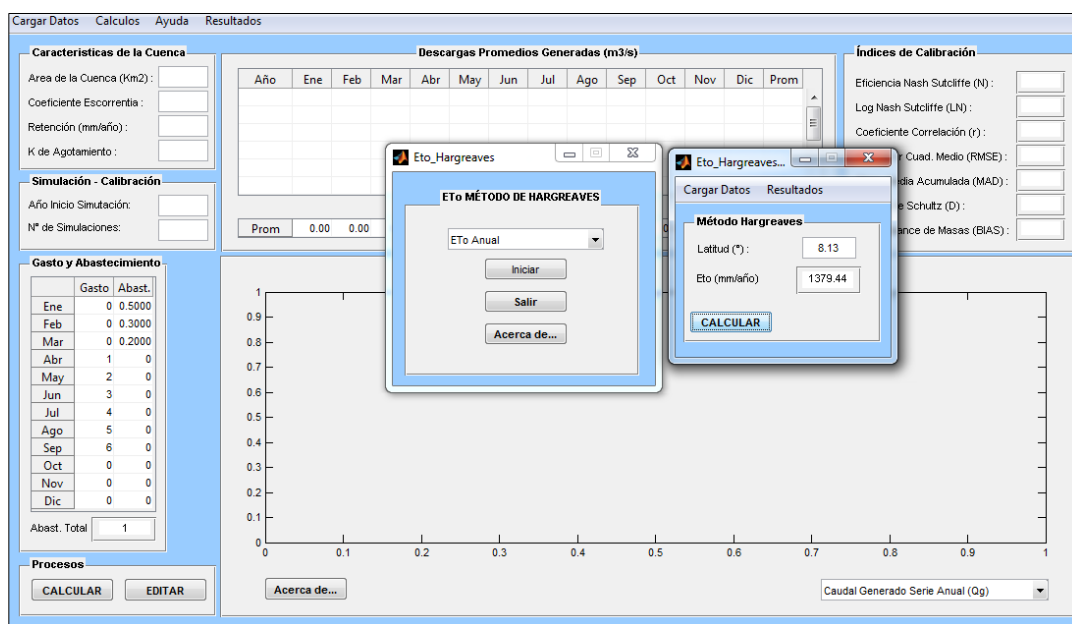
Cargar Datos Calculos Ayuda Resultados

Caracteristicas de la Cuenca
Area de la Cuenca (Km2) :
Coeficiente Escorrentia :
Retención (mm/año) :
K de Agotamiento :

Simulación - Calibración
Año Inicio Simutación:
Nº de Simulaciones:

Gasto y Abastecimiento

| | Gasto | Abast. |
|---|---|---|
| Ene | 0 | 0.5000 |
| Feb | 0 | 0.3000 |
| Mar | 0 | 0.2000 |
| Abr | 1 | 0 |
| May | 2 | 0 |
| Jun | 3 | 0 |
| Jul | 4 | 0 |
| Ago | 5 | 0 |
| Sep | 6 | 0 |
| Oct | 0 | 0 |
| Nov | 0 | 0 |
| Dic | 0 | 0 |

Abast. Total 1

Procesos
CALCULAR EDITAR

Descargas Promedios Generadas (m3/s)

| Año | Ene | Feb | Mar | Abr | May | Jun | Jul | Ago | Sep | Oct | Nov | Dic | Prom |
|---|---|---|---|---|---|---|---|---|---|---|---|---|---|

Prom 0.00 0.00

Índices de Calibración
Eficiencia Nash Sutcliffe (N) :
Log Nash Sutcliffe (LN) :
Coeficiente Correlación (r) :
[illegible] Cuad. Medio (RMSE) :
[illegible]dia Acumulada (MAD) :
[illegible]e Schultz (D) :
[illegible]ance de Masas (BIAS) :

Eto_Hargreaves
ETo MÉTODO DE HARGREAVES
ETo Anual
Iniciar
Salir
Acerca de...

Eto_Hargreaves...
Cargar Datos Resultados
Método Hargreaves
Latitud (°) : 8.13
Eto (mm/año) 1379.44
CALCULAR

1
0.9
0.8
0.7
0.6
0.5
0.4
0.3
0.2
0.1
0
0 0.1 0.2 0.3 0.4 0.5 0.6 0.7 0.8 0.9 1

Acerca de...
Caudal Generado Serie Anual (Qg)